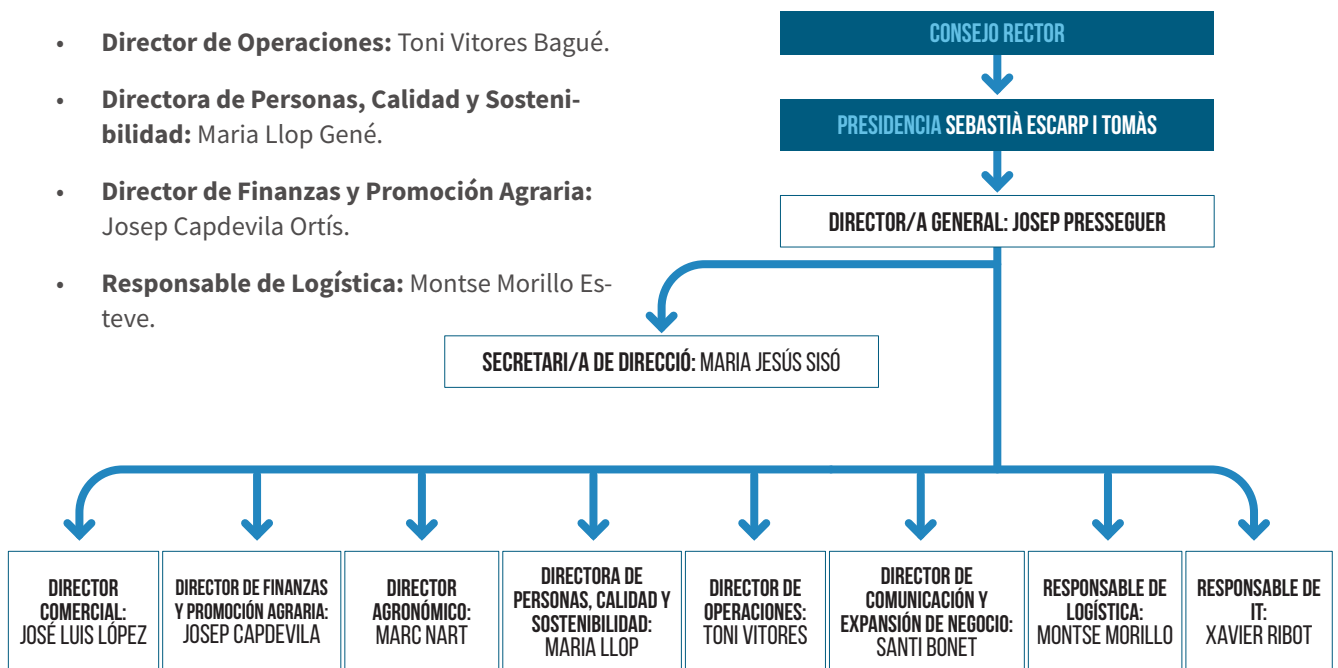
- **Director de Operaciones:** Toni Vitores Bagué.
- **Directora de Personas, Calidad y Sostenibilidad:** Maria Llop Gené.
- **Director de Finanzas y Promoción Agraria:** Josep Capdevila Ortís.
- **Responsable de Logística:** Montse Morillo Esteve.

CONSEJO RECTOR

PRESIDENCIA SEBASTIÀ ESCARP I TOMÀS

DIRECTOR/A GENERAL: JOSEP PRESSEGUER

SECRETARI/A DE DIRECCIÓ: MARIA JESÚS SISÓ

DIRECTOR COMERCIAL: JOSÉ LUIS LÓPEZ

DIRECTOR DE FINANZAS Y PROMOCIÓN AGRARIA: JOSEP CAPDEVILA

DIRECTOR AGRONÓMICO: MARC NART

DIRECTORA DE PERSONAS, CALIDAD Y SOSTENIBILIDAD: MARIA LLOP

DIRECTOR DE OPERACIONES: TONI VITORES

DIRECTOR DE COMUNICACIÓN Y EXPANSIÓN DE NEGOCIO: SANTI BONET

RESPONSABLE DE LOGÍSTICA: MONTSE MORILLO

RESPONSABLE DE IT: XAVIER RIBOT